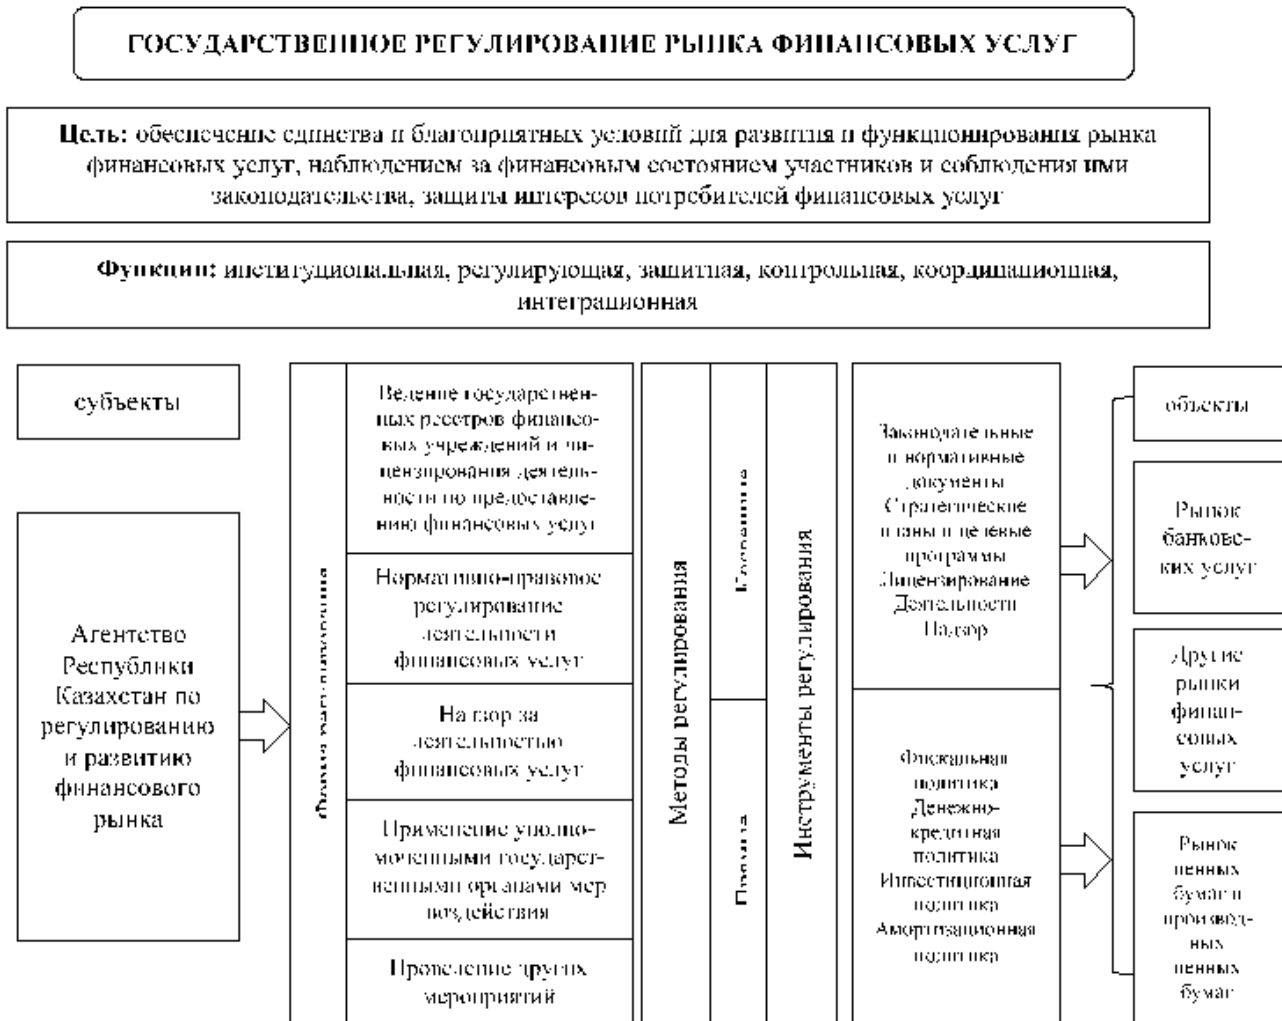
ГОСУДАРСТВЕННОЕ РЕГУЛИРОВАНИЕ РЫНКА ФИНАНСОВЫХ УСЛУГ

Цель: обеспечение единства и благоприятных условий для развития и функционирования рынка финансовых услуг, наблюдением за финансовым состоянием участников и соблюдения ими законодательства, защиты интересов потребителей финансовых услуг

Функции: институциональная, регулирующая, защитная, контрольная, координационная, интеграционная

субъекты

Агентство Республики Казахстан по регулированию и развитию финансового рынка

Формы регулирования

Ведение государственных реестров финансовых учреждений и лицензирования деятельности по предоставлению финансовых услуг

Нормативно-правовое регулирование деятельности финансовых услуг

Надзор за деятельностью финансовых услуг

Применение уполномоченными государственными органами мер воздействия

Проведение других мероприятий

Методы регулирования

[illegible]

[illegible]

Инструменты регулирования

Законодательные и нормативные документы Стратегические планы и целевые программы Лицензирование Деятельности Надзор

Фискальная политика Денежно-кредитная политика Инвестиционная политика Амортизационная политика

объекты

Рынок банковских услуг

Другие рынки финансовых услуг

Рынок ценных бумаг и производных ценных бумаг